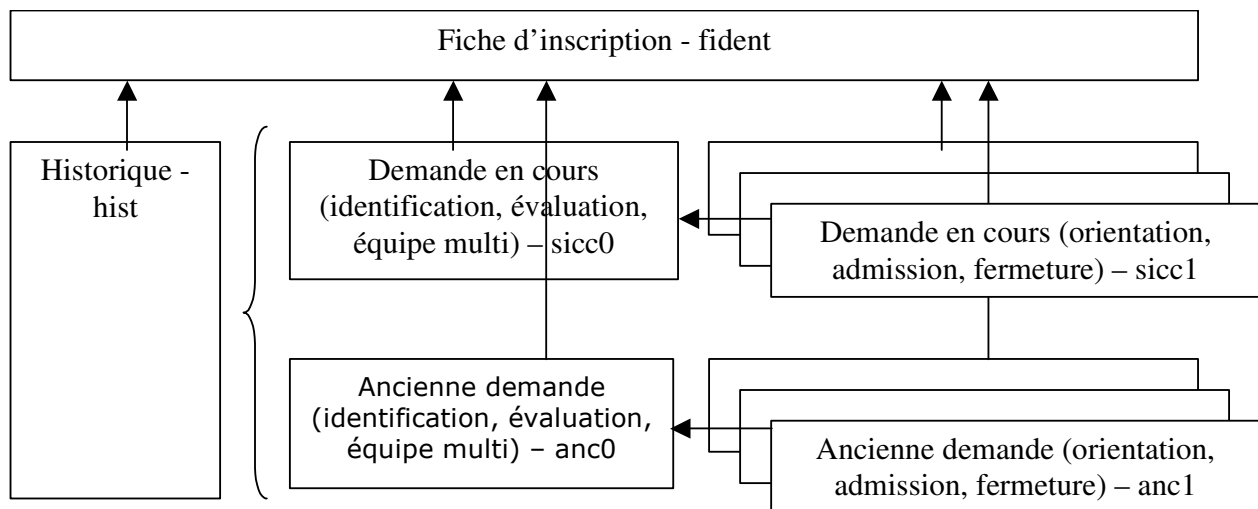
Fiche d'inscription - fident

Historique - hist

Demande en cours (identification, évaluation, équipe multi) – sicc0

Demande en cours (orientation, admission, fermeture) – sicc1

Ancienne demande (identification, évaluation, équipe multi) – anc0

Ancienne demande (orientation, admission, fermeture) – anc1